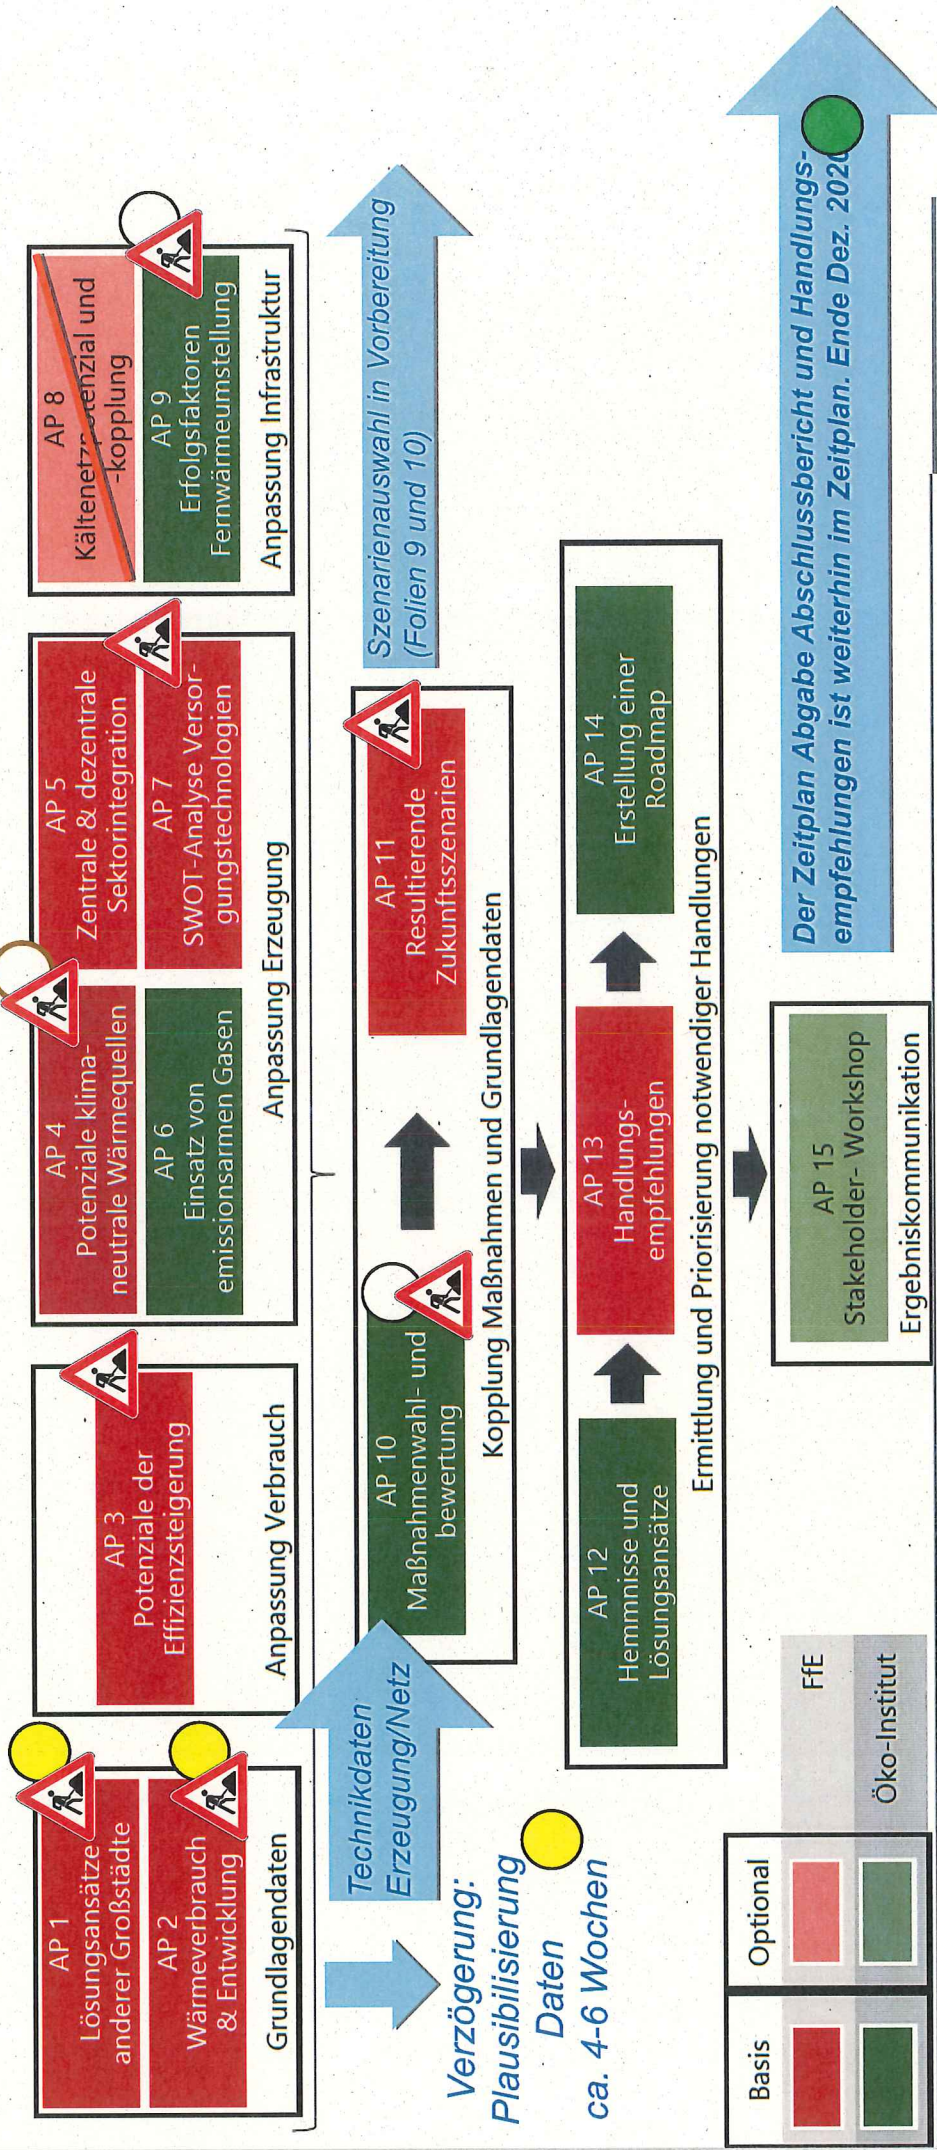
AP 1
Lösungsansätze anderer Großstädte

AP 2
Wärmeverbrauch & Entwicklung

Grundlagendaten

AP 3
Potenziale der Effizienzsteigerung

Anpassung Verbrauch

AP 4
Potenziale klimaneutrale Wärmequellen

AP 6
Einsatz von emissionsarmen Gasen

AP 5
Zentrale & dezentrale Sektorintegration

AP 7
SWOT-Analyse Versorgungstechnologien

Anpassung Erzeugung

AP 8
Kältenetzpotenzial und -kopplung

AP 9
Erfolgsfaktoren Fernwärmeumstellung

Anpassung Infrastruktur

Technikdaten Erzeugung/Netz

AP 10
Maßnahmenwahl- und bewertung

AP 11
Resultierende Zukunftsszenarien

Kopplung Maßnahmen und Grundlagendaten

Szenarienauswahl in Vorbereitung (Folien 9 und 10)

AP 12
Hemmnisse und Lösungsansätze

AP 13
Handlungsempfehlungen

AP 14
Erstellung einer Roadmap

Ermittlung und Priorisierung notwendiger Handlungen

AP 15
Stakeholder- Workshop

Ergebniskommunikation

Der Zeitplan Abgabe Abschlussbericht und Handlungsempfehlungen ist weiterhin im Zeitplan. Ende Dez. 2020

Verzögerung: Plausibilisierung Daten ca. 4-6 Wochen

| | Basis | Optional | |
|---|---|---|---|
| | | | FfE |
| | | | Öko-Institut |